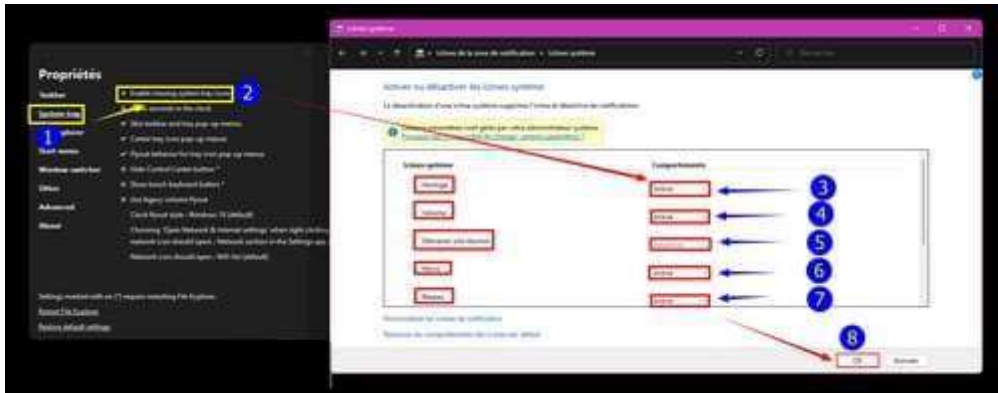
Propriétés

Taskbar
System tray
Start menu
Window switcher
Other
Advanced
About

1
2
Enable missing system tray icons
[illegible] seconds in the clock
Slot taskbar and tray pop-up menus
Center tray icon pop-up menus
Flyout behavior for tray icon pop-up menus
Hide Control Center button
Show touch keyboard button
Use legacy volume flyout
Clock flyout style - Windows 10 (default)
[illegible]
Network icon should open - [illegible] (default)

Settings marked with an (*) require restarting File Explorer.
Restart File Explorer
Restore default settings

Icônes système
Icônes de la zone de notification › Icônes système
Activer ou désactiver les icônes système
La désactivation d'une icône système supprime l'icône et désactive les notifications.
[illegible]
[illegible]

Icônes système | Comportements
Horloge | Activé
Volume | Activé
Alimentation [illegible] | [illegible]
Réseau | Activé
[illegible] | Activé

3
4
5
6
7
8

Personnaliser les icônes de notification
Restaurer les comportements des icônes par défaut
OK
Annuler